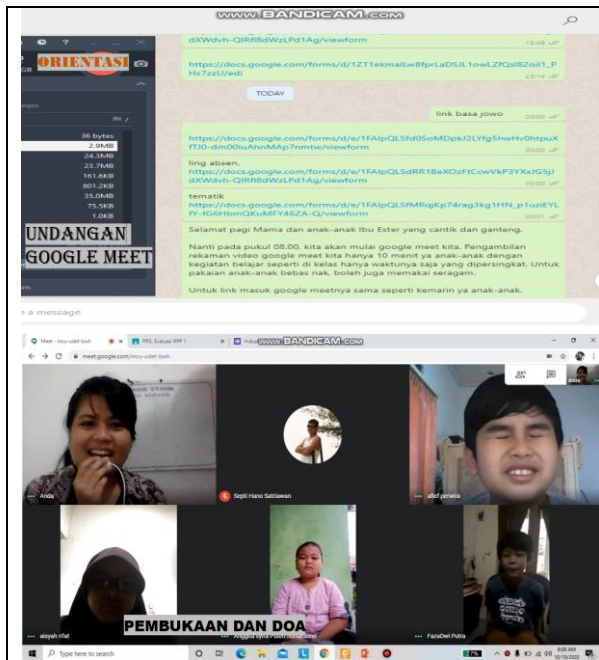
www.BANDICAM.com

ORIENTASI

dXWdvh-QIRfl8dWzLPd1Ag/viewform

https://docs.google.com/forms/d/1ZT1ekmalLwBfprLaDSJL1owLZfQsI8Zoil1_PHs7zzU/edit

TODAY

link basa jowo

https://docs.google.com/forms/d/e/1FAIpQLSfd0SoMDpkJ2LYfgShwHv0htpuXfTJ0-dm00iuAhnMAp7nmtw/viewform

ling absen.
https://docs.google.com/forms/d/e/1FAIpQLSdRR1BeXOzFtCcwVkP3YXxJG5Jl dXWdvh-QIRfl8dWzLPd1Ag/viewform

tematik
https://docs.google.com/forms/d/e/1FAIpQLSfMRqjKp74rag3kg1HN_p1uziEYLfY-fG6HbmQKuMFY46ZA-Q/viewform

Selamat pagi Mama dan anak-anak Ibu Ester yang cantik dan ganteng.

Nanti pada pukul 08.00, kita akan mulai google meet kita. Pengambilan rekaman video google meet kita hanya 10 menit ya anak-anak dengan kegiatan belajar seperti di kelas hanya waktunya saja yang dipersingkat. Untuk pakaian anak-anak bebas nak, boleh juga memakai seragam.

Untuk link masuk google meetnya sama seperti kemarin ya anak-anak.

36 bytes
2.9MB
24.3MB
23.7MB
161.6KB
801.2KB
35.0MB
75.5KB
1.0KB

UNDANGAN GOOGLE MEET

a message

www.BANDICAM.com

meet.google.com

Anda
Septi Hario Setiawan
allief pewira
aisyah rifat
FazalDwi Putra

PEMBUKAAN DAN DOA

Type here to search